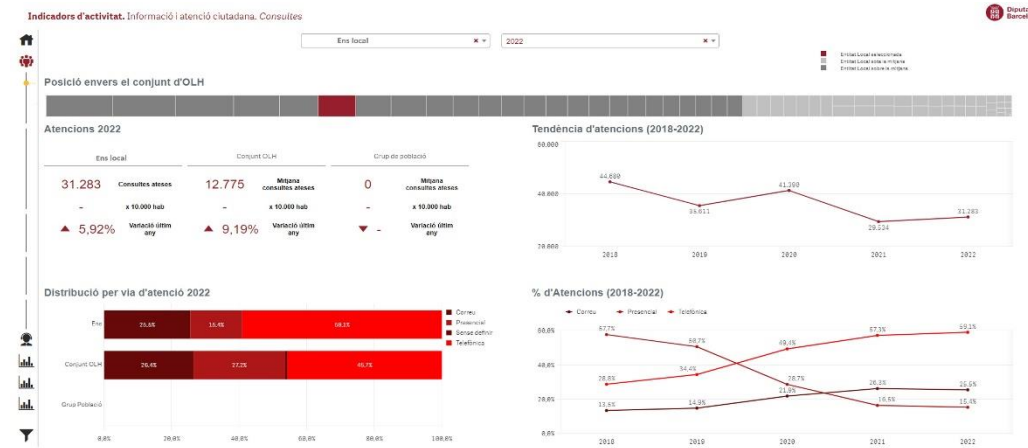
Indicadors d'activitat. Informació i atenció ciutadana. Consultes

Diputa Barcel

Ens local × ▾

2022 × ▾

Entitat Local seleccionada
Entitat Local sota la mitjana
Entitat Local sobre la mitjana

Posició envers el conjunt d'OLH

Atencions 2022

Ens local

Conjunt OLH

Grup de població

31.283 Consultes ateses

12.775 Mitjana consultes ateses

0 Mitjana consultes ateses

– x 10.000 hab

– x 10.000 hab

– x 10.000 hab

▲ 5,92% Variació últim any

▲ 9,19% Variació últim any

▼ - Variació últim any

Tendència d'atencions (2018-2022)

60.000
40.000
20.000

44.880
35.611
41.390
29.534
31.283

2018 2019 2020 2021 2022

Distribució per via d'atenció 2022

Ens

Conjunt OLH

Grup Població

25,5%
15,4%
59,1%

26,4%
27,2%
45,7%

Correu
Presencial
Sense definir
Telefònica

0,0% 20,0% 40,0% 60,0% 80,0% 100,0%

% d'Atencions (2018-2022)

Correu Presencial Telefònica

60,0%
40,0%
20,0%
0,0%

57,7%
50,7%
28,8%
34,4%
49,4%
57,3%
59,1%
13,5%
14,9%
21,9%
28,7%
26,2%
16,5%
25,5%
15,4%

2018 2019 2020 2021 2022